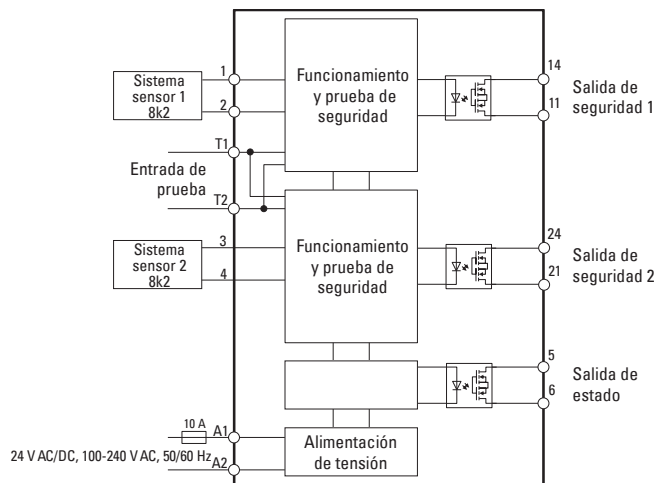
Sistema sensor 1 8k2

1

2

T1

Entrada de prueba

T2

Sistema sensor 2 8k2

3

4

10 A

A1

24 V AC/DC, 100-240 V AC, 50/60 Hz

A2

Funcionamiento y prueba de seguridad

Funcionamiento y prueba de seguridad

Alimentación de tensión

14

11

Salida de seguridad 1

24

21

Salida de seguridad 2

5

6

Salida de estado